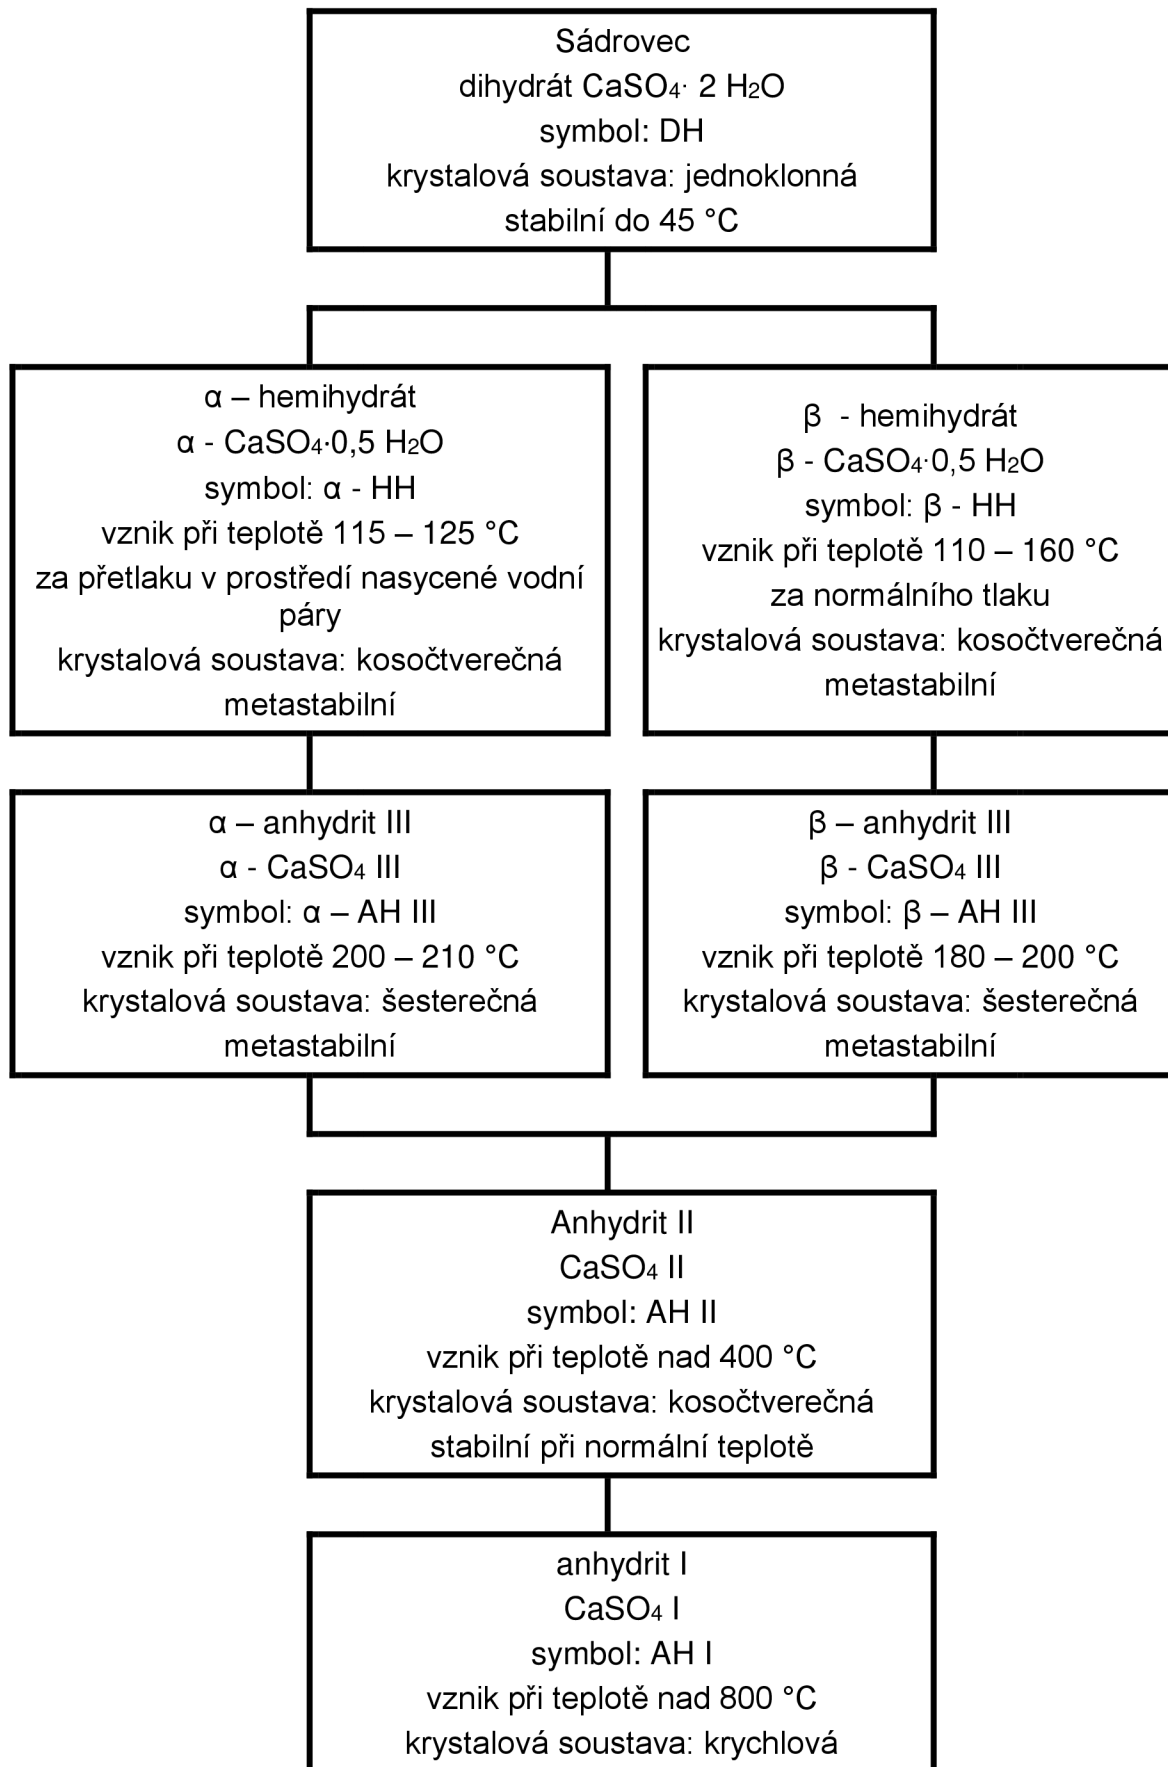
Sádrovec
dihydrát $CaSO_4 \cdot 2 H_2O$
symbol: DH
krystalová soustava: jednoklonná
stabilní do 45 °C

α – hemihydrát
α - $CaSO_4 \cdot 0,5 H_2O$
symbol: α - HH
vznik při teplotě 115 – 125 °C
za přetlaku v prostředí nasycené vodní páry
krystalová soustava: kosočtverečná
metastabilní

β - hemihydrát
β - $CaSO_4 \cdot 0,5 H_2O$
symbol: β - HH
vznik při teplotě 110 – 160 °C
za normálního tlaku
krystalová soustava: kosočtverečná
metastabilní

α – anhydrit III
α - $CaSO_4$ III
symbol: α – AH III
vznik při teplotě 200 – 210 °C
krystalová soustava: šesterečná
metastabilní

β – anhydrit III
β - $CaSO_4$ III
symbol: β – AH III
vznik při teplotě 180 – 200 °C
krystalová soustava: šesterečná
metastabilní

Anhydrit II
$CaSO_4$ II
symbol: AH II
vznik při teplotě nad 400 °C
krystalová soustava: kosočtverečná
stabilní při normální teplotě

anhydrit I
$CaSO_4$ I
symbol: AH I
vznik při teplotě nad 800 °C
krystalová soustava: krychlová